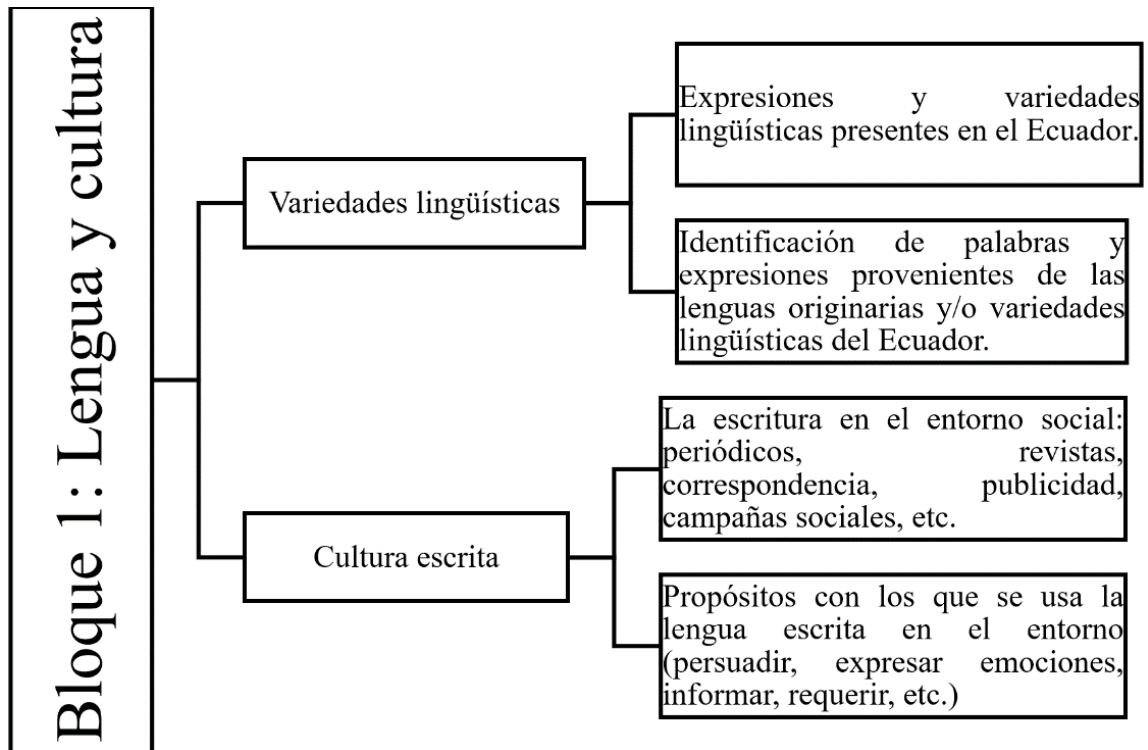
Bloque 1: Lengua y cultura

Variedades lingüísticas

Expresiones y variedades lingüísticas presentes en el Ecuador.

Identificación de palabras y expresiones provenientes de las lenguas originarias y/o variedades lingüísticas del Ecuador.

Cultura escrita

La escritura en el entorno social: periódicos, revistas, correspondencia, publicidad, campañas sociales, etc.

Propósitos con los que se usa la lengua escrita en el entorno (persuadir, expresar emociones, informar, requerir, etc.)